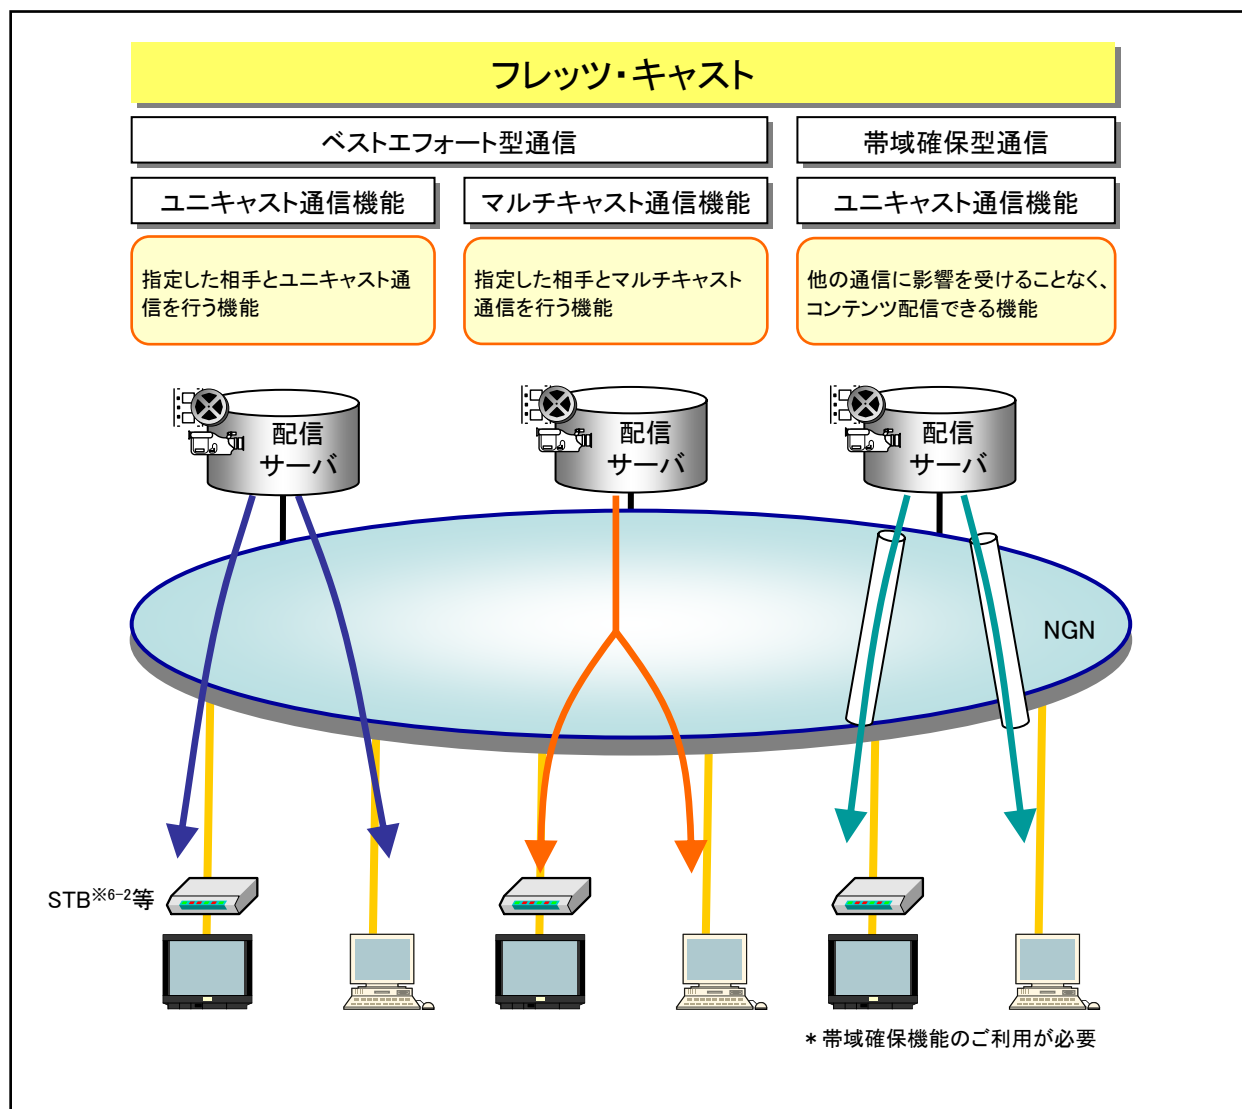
フレッツ・キャスト

ベストエフォート型通信

帯域確保型通信

ユニキャスト通信機能

マルチキャスト通信機能

ユニキャスト通信機能

指定した相手とユニキャスト通信を行う機能

指定した相手とマルチキャスト通信を行う機能

他の通信に影響を受けることなく、コンテンツ配信できる機能

配信サーバ

配信サーバ

配信サーバ

NGN

STB$^{※6-2}$等

＊帯域確保機能のご利用が必要